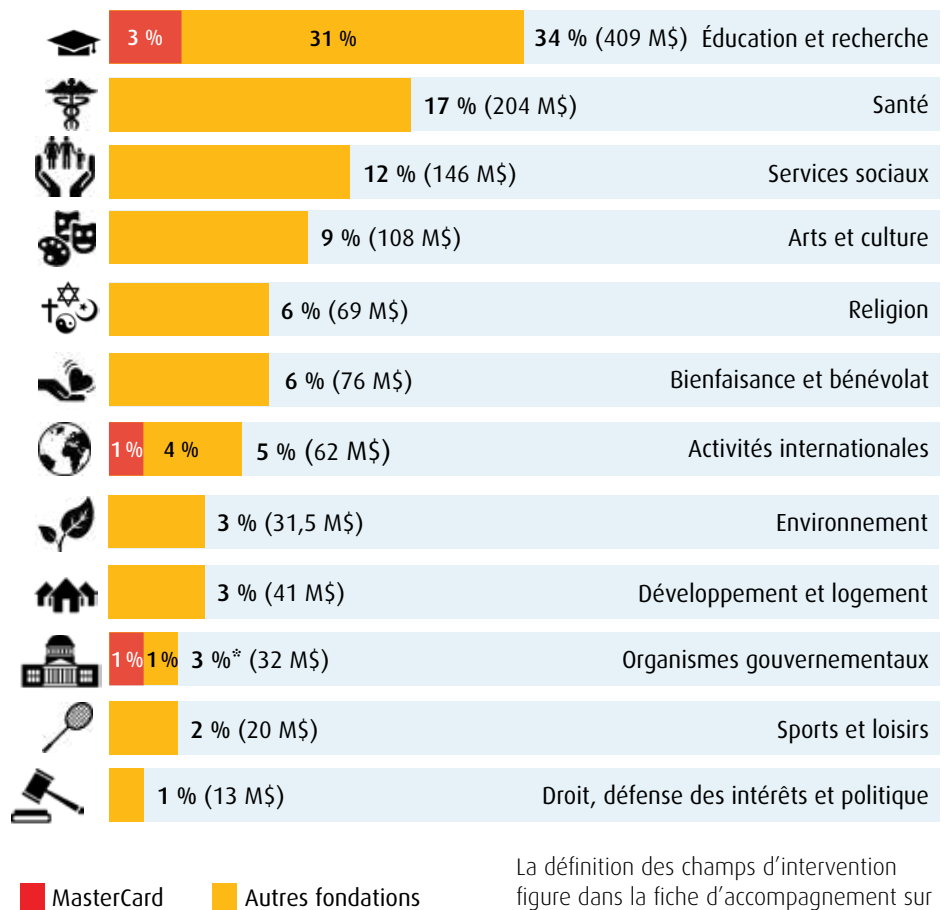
| | | |
|---|---|---|
| 3 % | 31 % | **34 %** (409 M$) Éducation et recherche |
| | | **17 %** (204 M$) Santé |
| | | **12 %** (146 M$) Services sociaux |
| | | **9 %** (108 M$) Arts et culture |
| | | **6 %** (69 M$) Religion |
| | | **6 %** (76 M$) Bienfaisance et bénévolat |
| 1 % | 4 % | **5 %** (62 M$) Activités internationales |
| | | **3 %** (31,5 M$) Environnement |
| | | **3 %** (41 M$) Développement et logement |
| 1 % | 1 % | **3 %*** (32 M$) Organismes gouvernementaux |
| | | **2 %** (20 M$) Sports et loisirs |
| | | **1 %** (13 M$) Droit, défense des intérêts et politique |

MasterCard
Autres fondations

La définition des champs d'intervention figure dans la fiche d'accompagnement sur